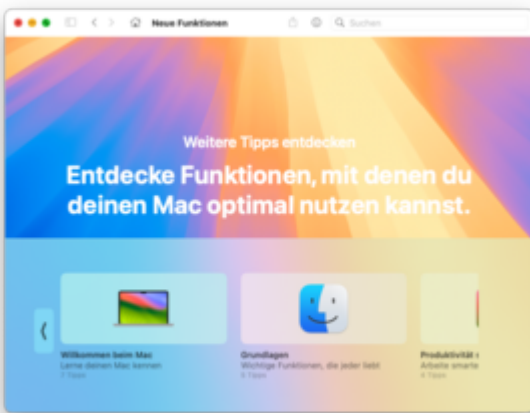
Neue Funktionen

Suchen

Weitere Tipps entdecken

Entdecke Funktionen, mit denen du deinen Mac optimal nutzen kannst.

Willkommen beim Mac
Lerne deinen Mac kennen
7 Tipps

Grundlagen
Wichtige Funktionen, die jeder liebt
5 Tipps

Produktivität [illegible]
Arbeite smarte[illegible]
4 Tipps